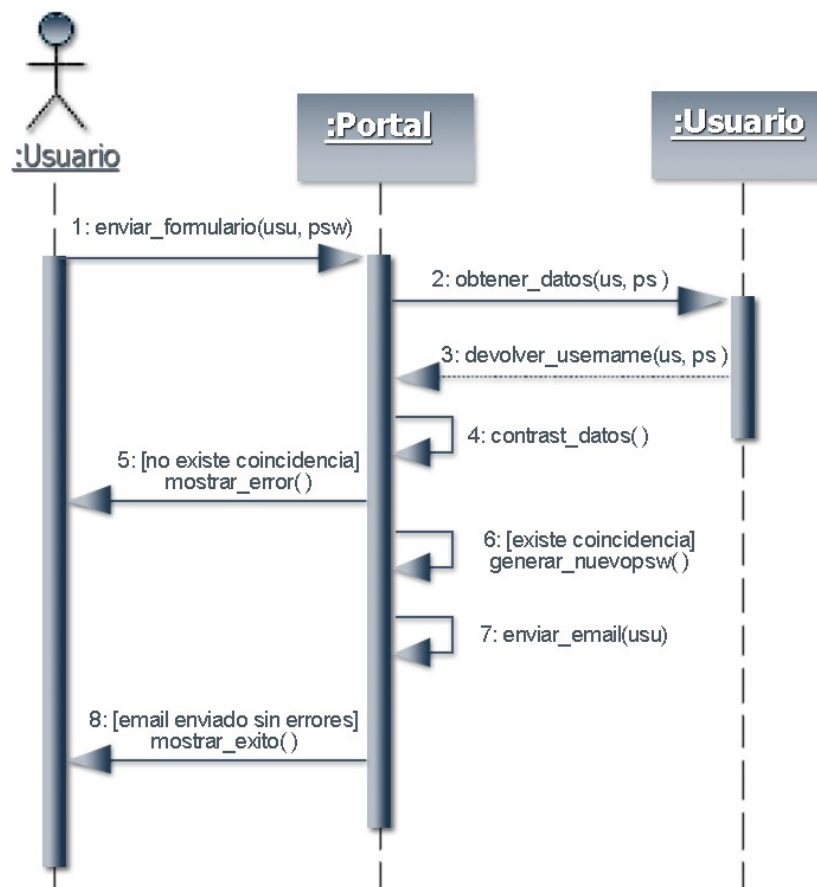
:Usuario

:Portal

:Usuario

1: enviar_formulario(usu, psw)

2: obtener_datos(us, ps )

3: devolver_username(us, ps )

4: contrast_datos( )

5: [no existe coincidencia]
mostrar_error( )

6: [existe coincidencia]
generar_nuevopsw( )

7: enviar_email(usu)

8: [email enviado sin errores]
mostrar_exito( )